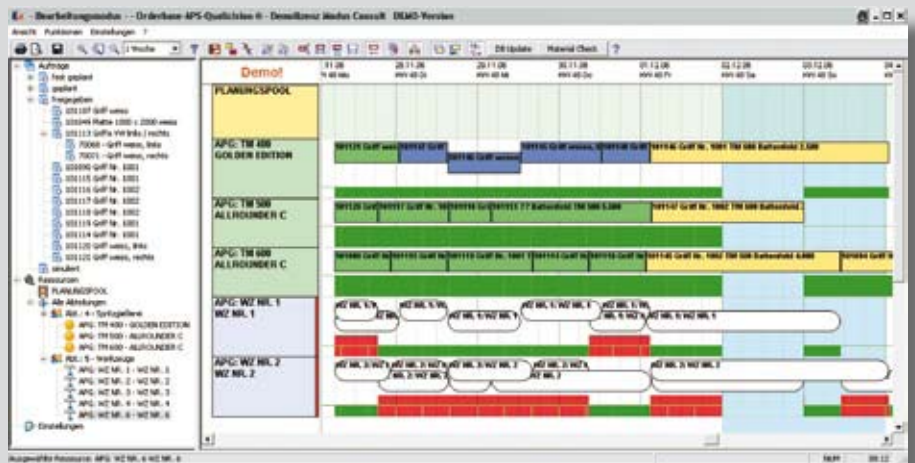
Bearbeitungsmodus - Orderbase-APS-Quelichten 6 - Demolizenz Medus Consult DEMO-Version

Ansicht Funktionen Einstellungen ?

1 Woche

DB Update Material Check ?

Aufträge
fest geplant
geplant
freigegeben
simuliert
Ressourcen
PLANUNGSPOOL
Alle Abteilungen
Abt.: 4 - Spritzgießerei
APG: TM 400 - GOLDEN EDITION
APG: TM 500 - ALLROUNDER C
APG: TM 600 - ALLROUNDER C
Abt.: 5 - Werkzeuge
APG: WZ NR. 1 - WZ NR. 1
APG: WZ NR. 2 - WZ NR. 2
APG: WZ NR. 3 - WZ NR. 3
APG: WZ NR. 4 - WZ NR. 4
APG: WZ NR. 6 - WZ NR. 6
Einstellungen

Demo!

PLANUNGSPOOL

APG: TM 400 GOLDEN EDITION

APG: TM 500 ALLROUNDER C

APG: TM 600 ALLROUNDER C

APG: WZ NR. 1 WZ NR. 1

APG: WZ NR. 2 WZ NR. 2

Ausgewählte Ressource: APG: WZ NR. 6 WZ NR. 6

NUM